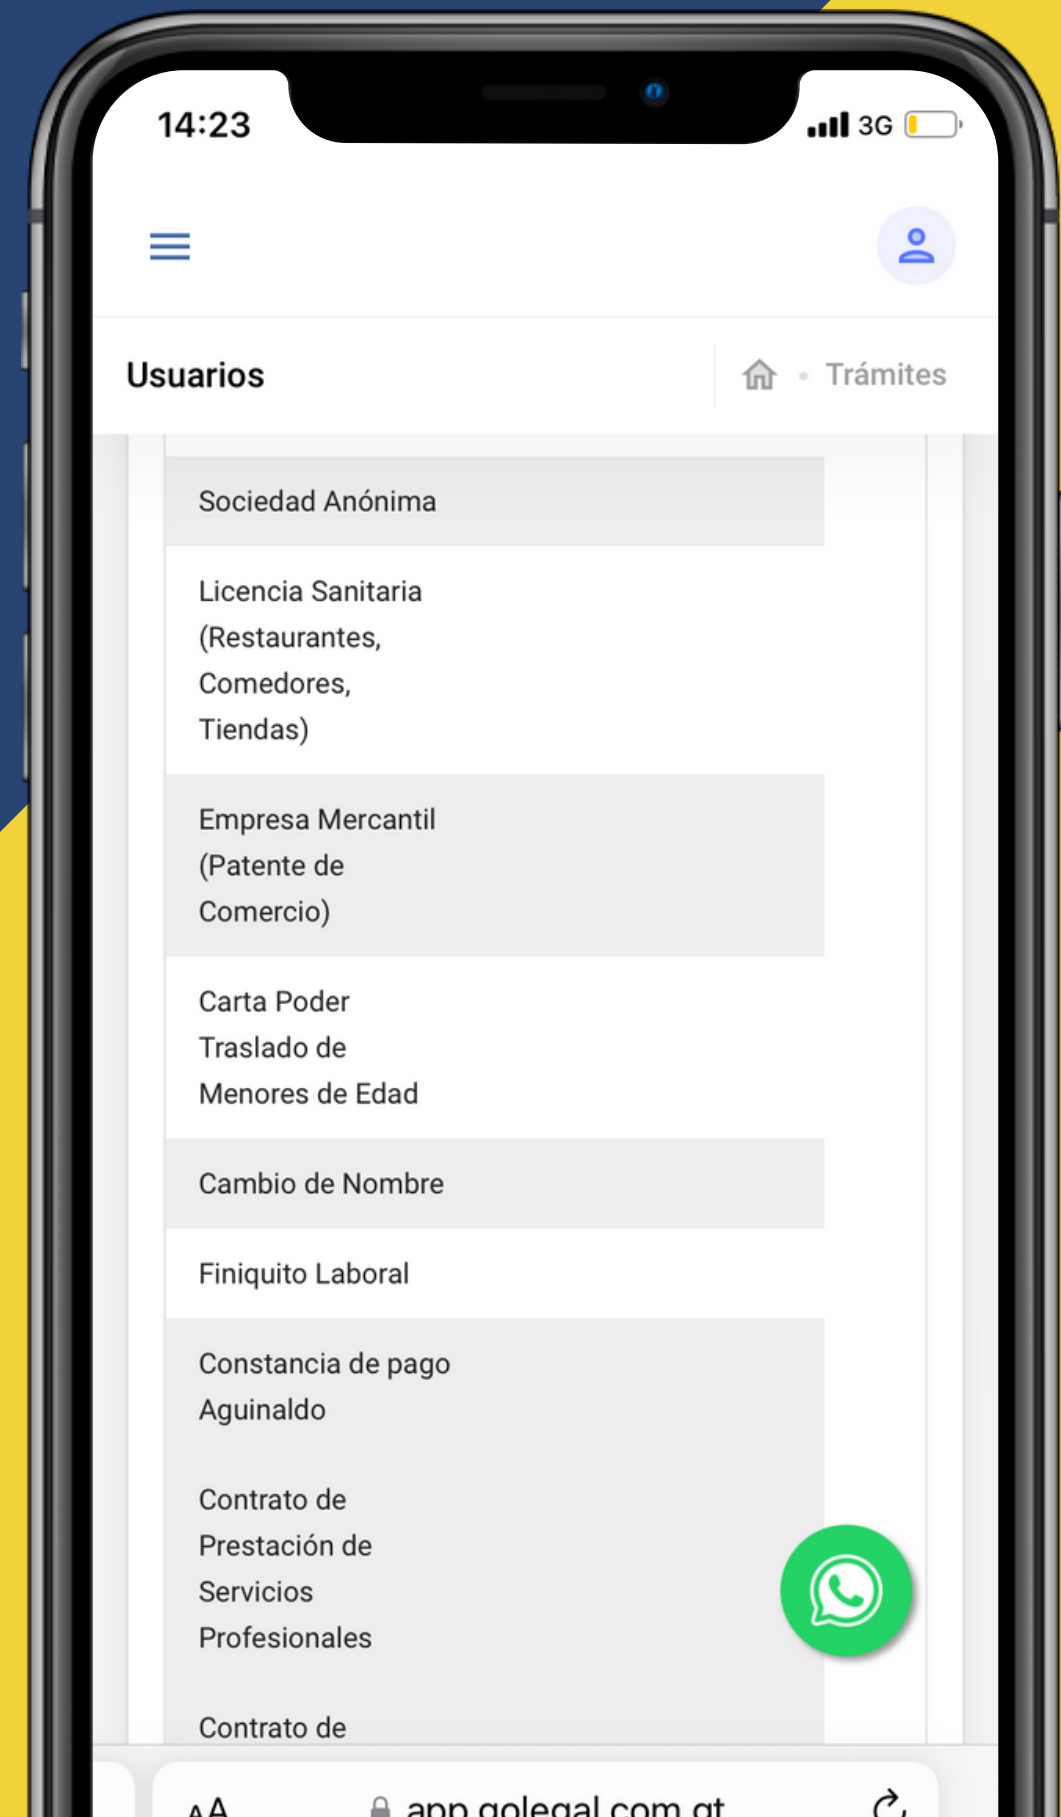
14:23

3G

Usuarios

Trámites

Sociedad Anónima

Licencia Sanitaria (Restaurantes, Comedores, Tiendas)

Empresa Mercantil (Patente de Comercio)

Carta Poder Traslado de Menores de Edad

Cambio de Nombre

Finiquito Laboral

Constancia de pago Aguinaldo

Contrato de Prestación de Servicios Profesionales

Contrato de

AA app.golegal.com.gt